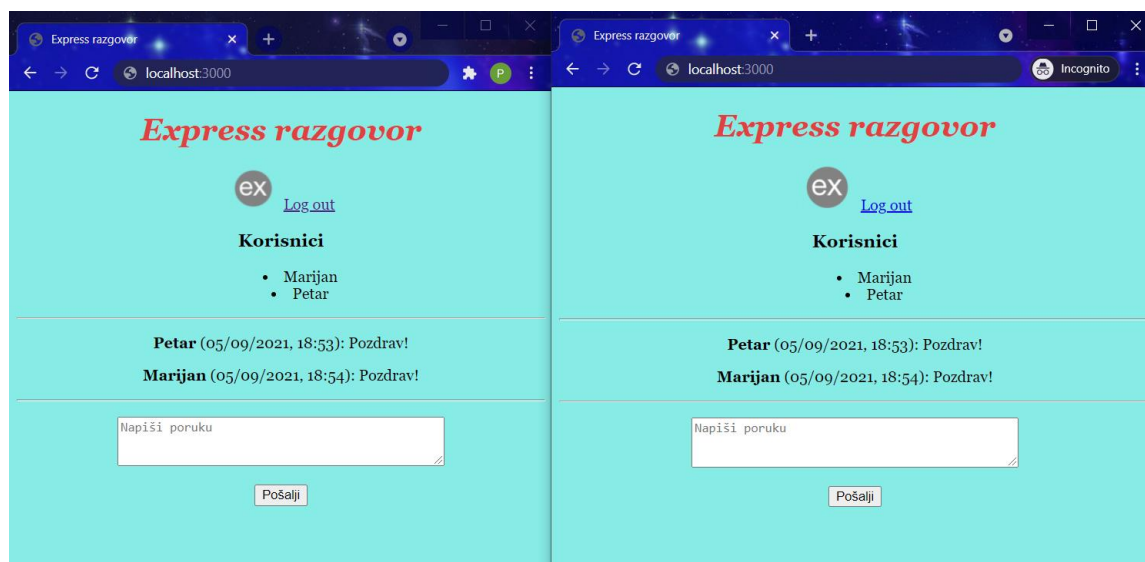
Express razgovor
localhost:3000
P

Express razgovor

ex
Log out

Korisnici

- Marijan
- Petar

**Petar** (05/09/2021, 18:53): Pozdrav!

**Marijan** (05/09/2021, 18:54): Pozdrav!

Napiši poruku

Pošalji

Express razgovor
localhost:3000
Incognito

Express razgovor

ex
Log out

Korisnici

- Marijan
- Petar

**Petar** (05/09/2021, 18:53): Pozdrav!

**Marijan** (05/09/2021, 18:54): Pozdrav!

Napiši poruku

Pošalji